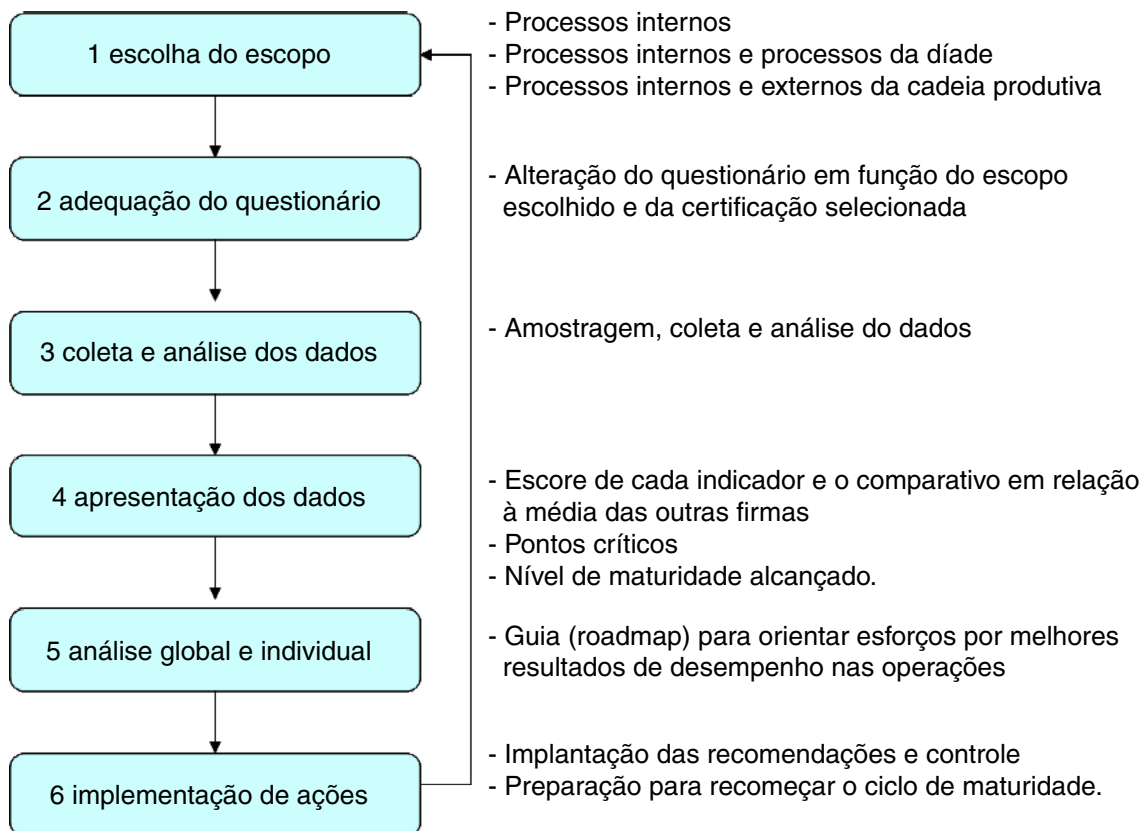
1 escolha do escopo

- Processos internos
- Processos internos e processos da díade
- Processos internos e externos da cadeia produtiva

2 adequação do questionário

- Alteração do questionário em função do escopo escolhido e da certificação selecionada

3 coleta e análise dos dados

- Amostragem, coleta e análise do dados

4 apresentação dos dados

- Escore de cada indicador e o comparativo em relação à média das outras firmas
- Pontos críticos
- Nível de maturidade alcançado.

5 análise global e individual

- Guia (roadmap) para orientar esforços por melhores resultados de desempenho nas operações

6 implementação de ações

- Implantação das recomendações e controle
- Preparação para recomeçar o ciclo de maturidade.